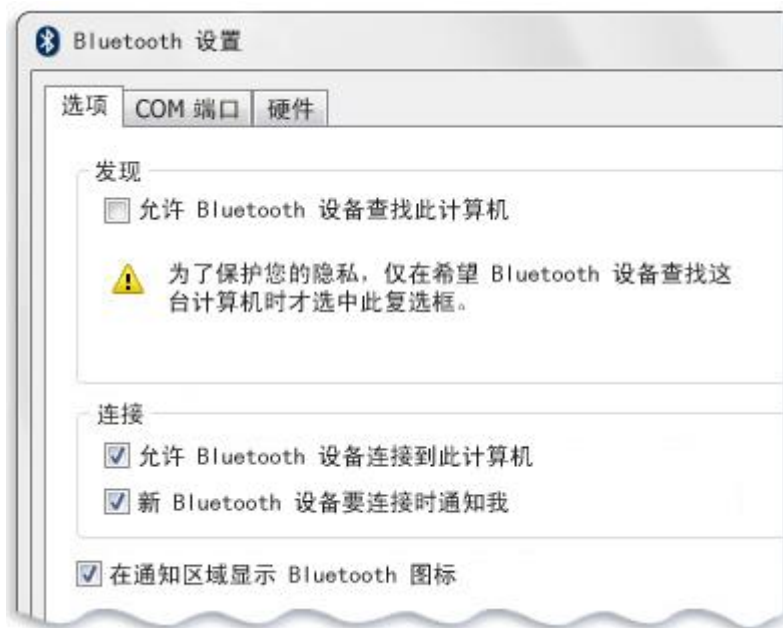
Bluetooth 设置

选项 | COM 端口 | 硬件

发现

允许 Bluetooth 设备查找此计算机

为了保护您的隐私，仅在希望 Bluetooth 设备查找这台计算机时才选中此复选框。

连接

允许 Bluetooth 设备连接到此计算机

新 Bluetooth 设备要连接时通知我

在通知区域显示 Bluetooth 图标